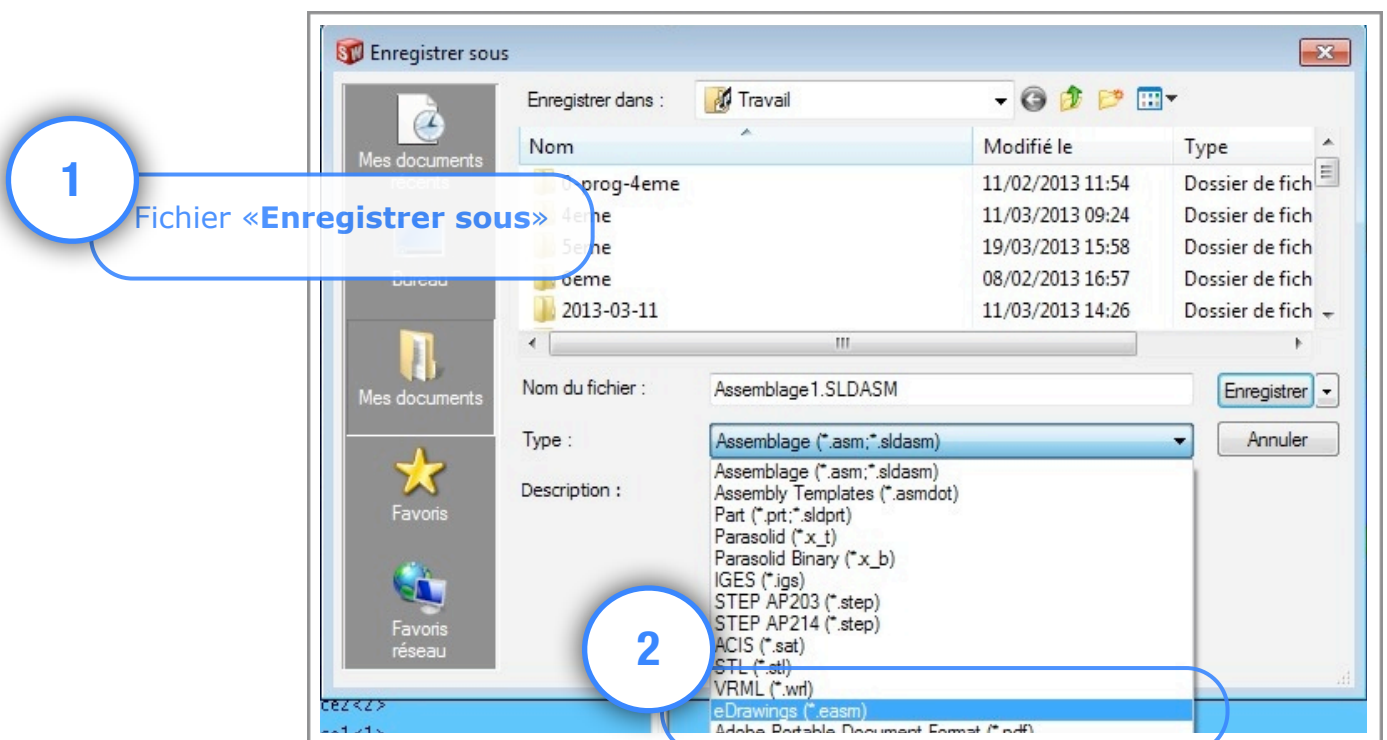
Enregistrer sous

1

Fichier «Enregistrer sous»

Mes documents récents

Bureau

Mes documents

Favoris

Favoris réseau

Enregistrer dans : Travail

| Nom | Modifié le | Type |
|---|---|---|
| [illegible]-prog-4eme | 11/02/2013 11:54 | Dossier de fich |
| 4eme | 11/03/2013 09:24 | Dossier de fich |
| 5eme | 19/03/2013 15:58 | Dossier de fich |
| 6eme | 08/02/2013 16:57 | Dossier de fich |
| 2013-03-11 | 11/03/2013 14:26 | Dossier de fich |

Nom du fichier : Assemblage1.SLDASM

Enregistrer

Type : Assemblage (*.asm;*.sldasm)

Annuler

Description :

Assemblage (*.asm;*.sldasm)
Assembly Templates (*.asmdot)
Part (*.prt;*.sldprt)
Parasolid (*.x_t)
Parasolid Binary (*.x_b)
IGES (*.igs)
STEP AP203 (*.step)
STEP AP214 (*.step)
ACIS (*.sat)
STL (*.stl)
VRML (*.wrl)
eDrawings (*.easm)
Adobe Portable Document Format (*.pdf)

2

ce2<2>
ce1<1>